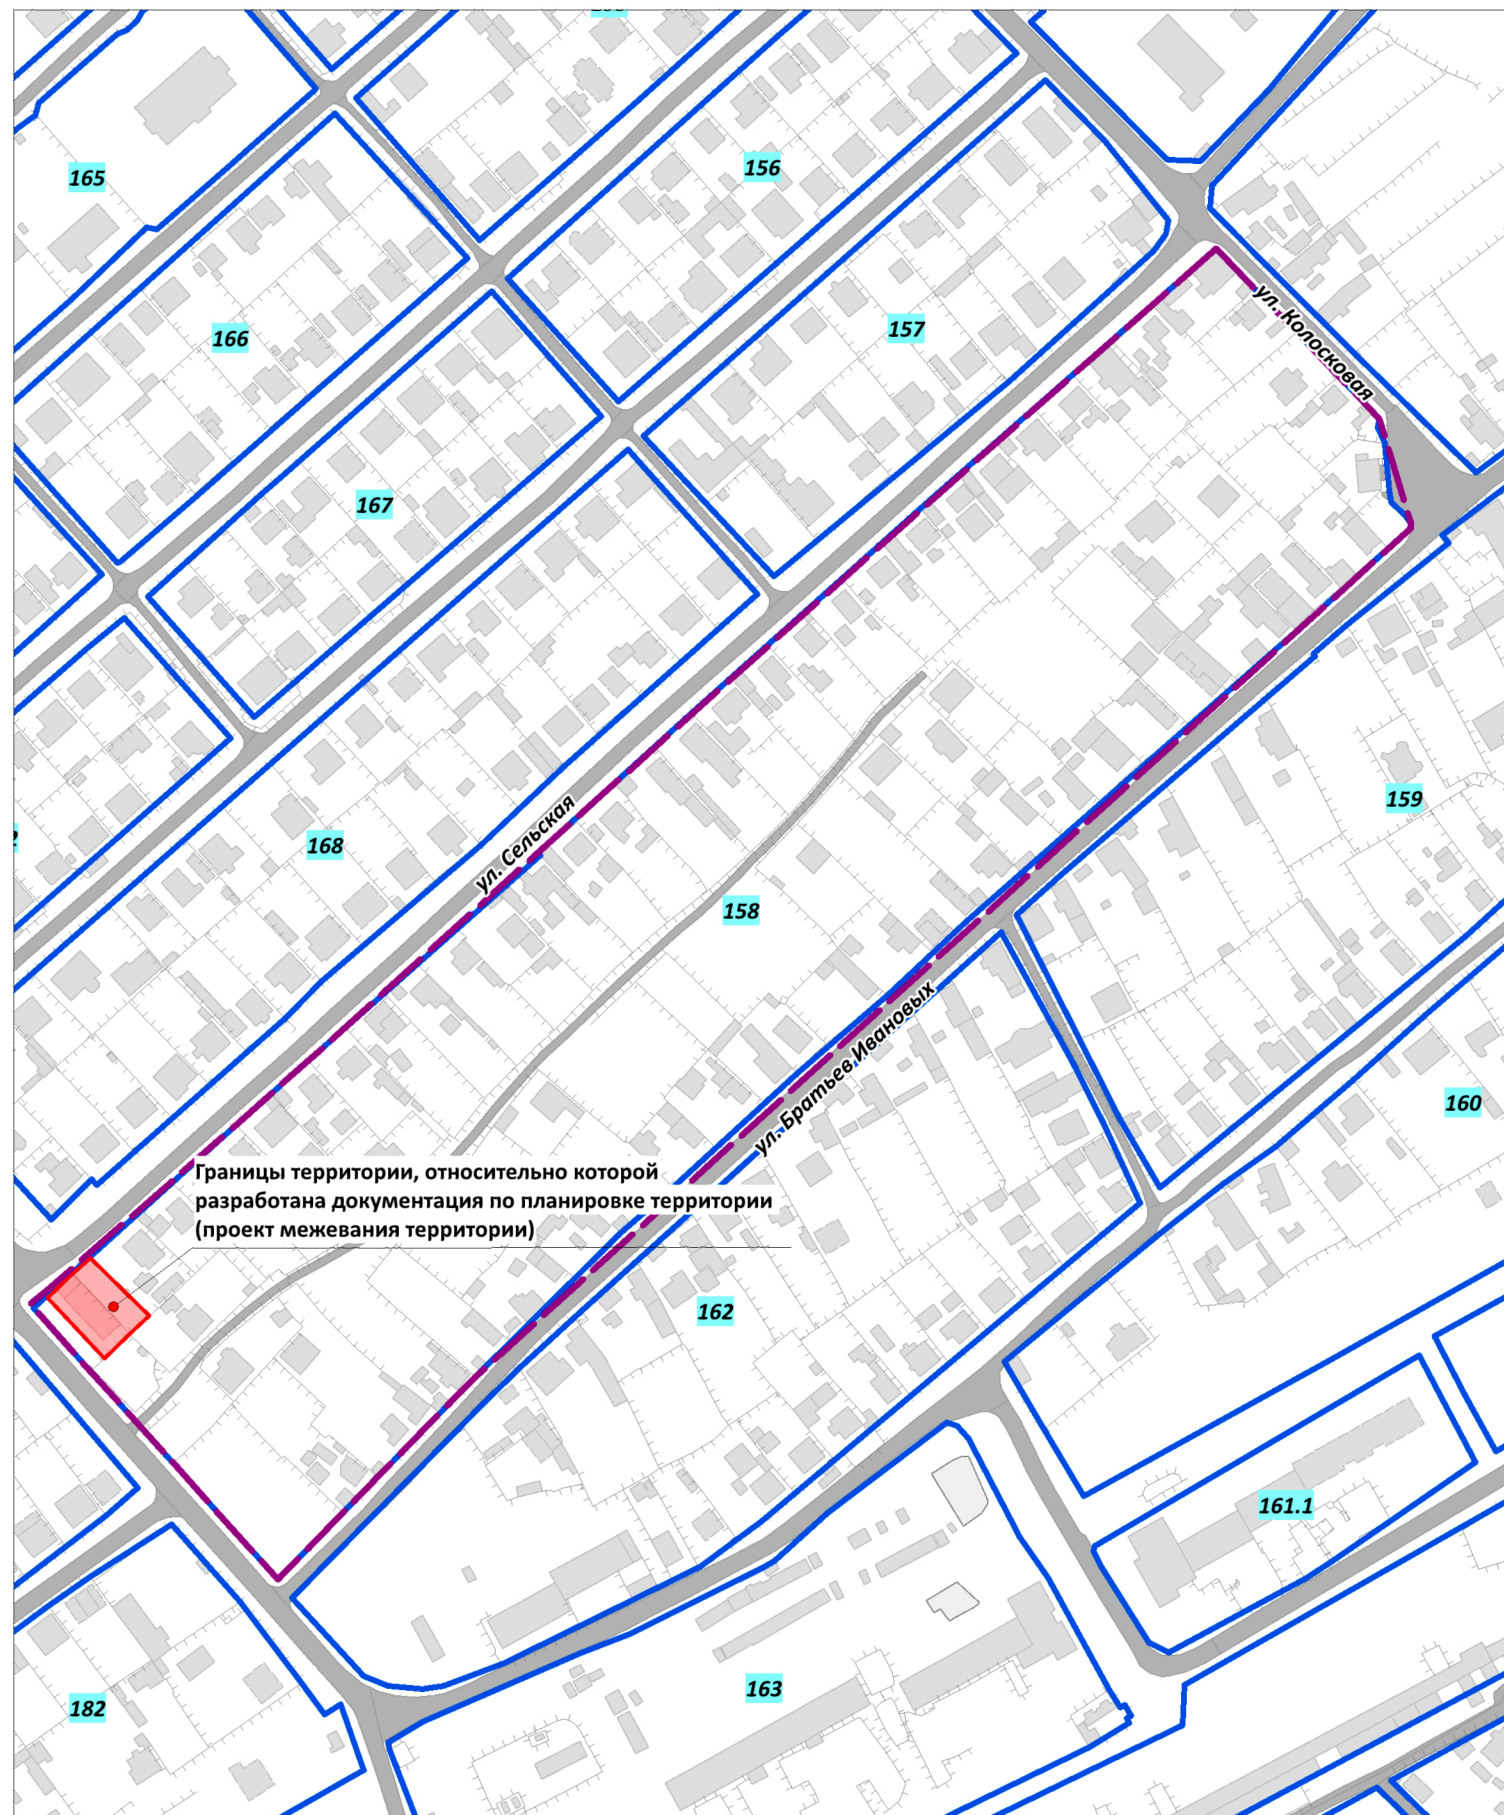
165

156

166

157

ул. Колосковая

167

168

ул. Сельская

158

159

ул. Братьев Ивановых

160

Границы территории, относительно которой разработана документация по планировке территории (проект межевания территории)

162

161.1

163

182